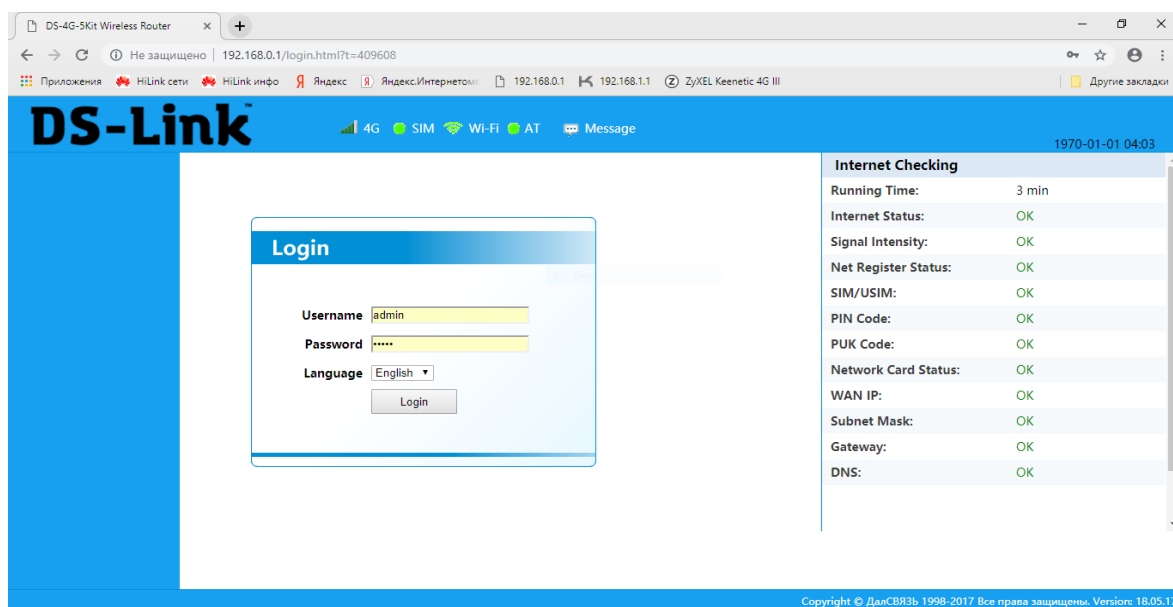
DS-4G-5Kit Wireless Router ×

Не защищено | 192.168.0.1/login.html?t=409608

Приложения HiLink сети HiLink инфо Яндекс Яндекс.Интернетом 192.168.0.1 192.168.1.1 ZyXEL Keenetic 4G III Другие закладки

DS-Link™

4G SIM Wi-Fi AT Message

1970-01-01 04:03

Login

Username admin

Password •••••

Language English

Login

Internet Checking

| | |
|---|---|
| Running Time: | 3 min |
| Internet Status: | OK |
| Signal Intensity: | OK |
| Net Register Status: | OK |
| SIM/USIM: | OK |
| PIN Code: | OK |
| PUK Code: | OK |
| Network Card Status: | OK |
| WAN IP: | OK |
| Subnet Mask: | OK |
| Gateway: | OK |
| DNS: | OK |

Copyright © ДалСВЯЗЬ 1998-2017 Все права защищены. Version: 18.05.1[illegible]